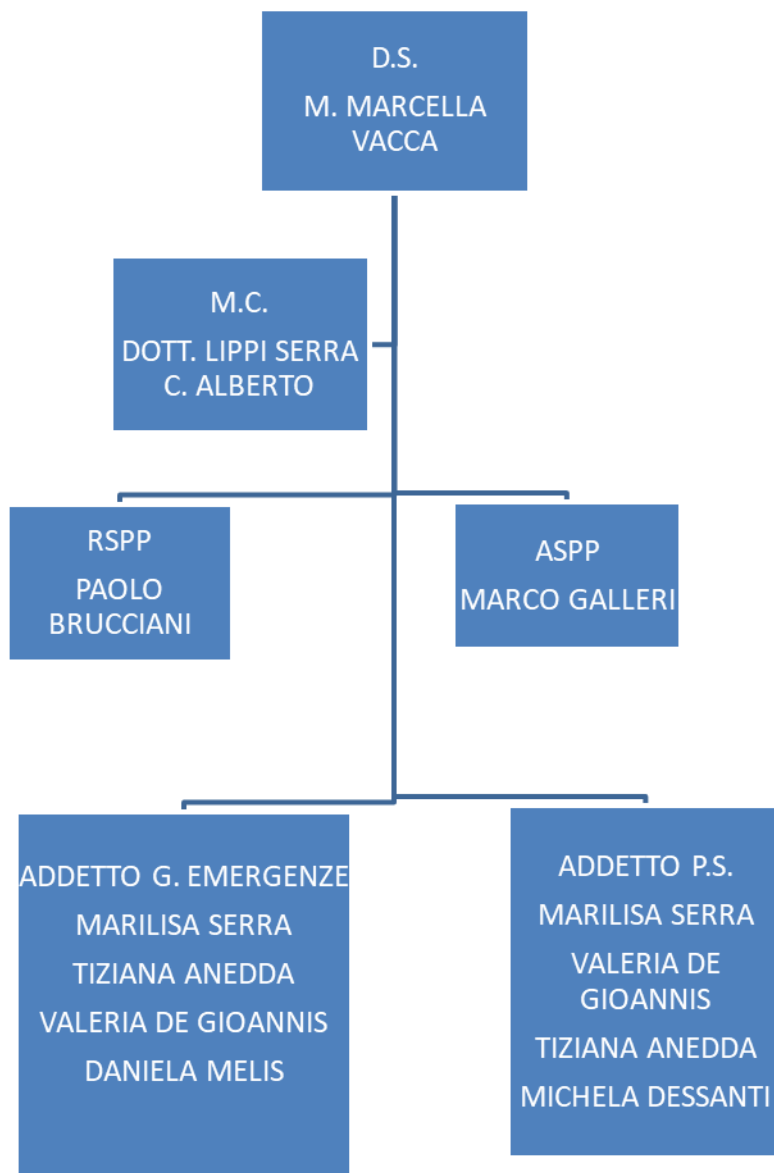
D.S.

M. MARCELLA VACCA

M.C.

DOTT. LIPPI SERRA C. ALBERTO

RSPP

PAOLO BRUCCIANI

ASPP

MARCO GALLERI

ADDETTO G. EMERGENZE

MARILISA SERRA

TIZIANA ANEDDA

VALERIA DE GIOANNIS

DANIELA MELIS

ADDETTO P.S.

MARILISA SERRA

VALERIA DE GIOANNIS

TIZIANA ANEDDA

MICHELA DESSANTI